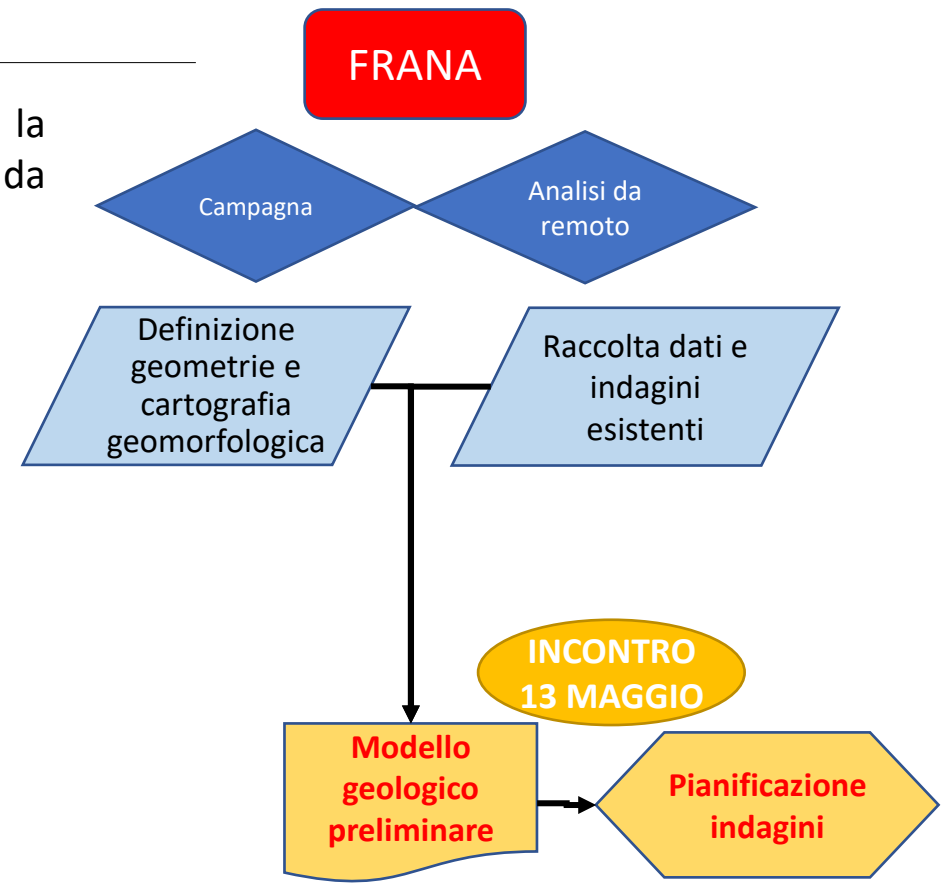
la
da

FRANA

Campagna

Analisi da remoto

Definizione geometrie e cartografia geomorfologica

Raccolta dati e indagini esistenti

INCONTRO 13 MAGGIO

Modello geologico preliminare

Pianificazione indagini